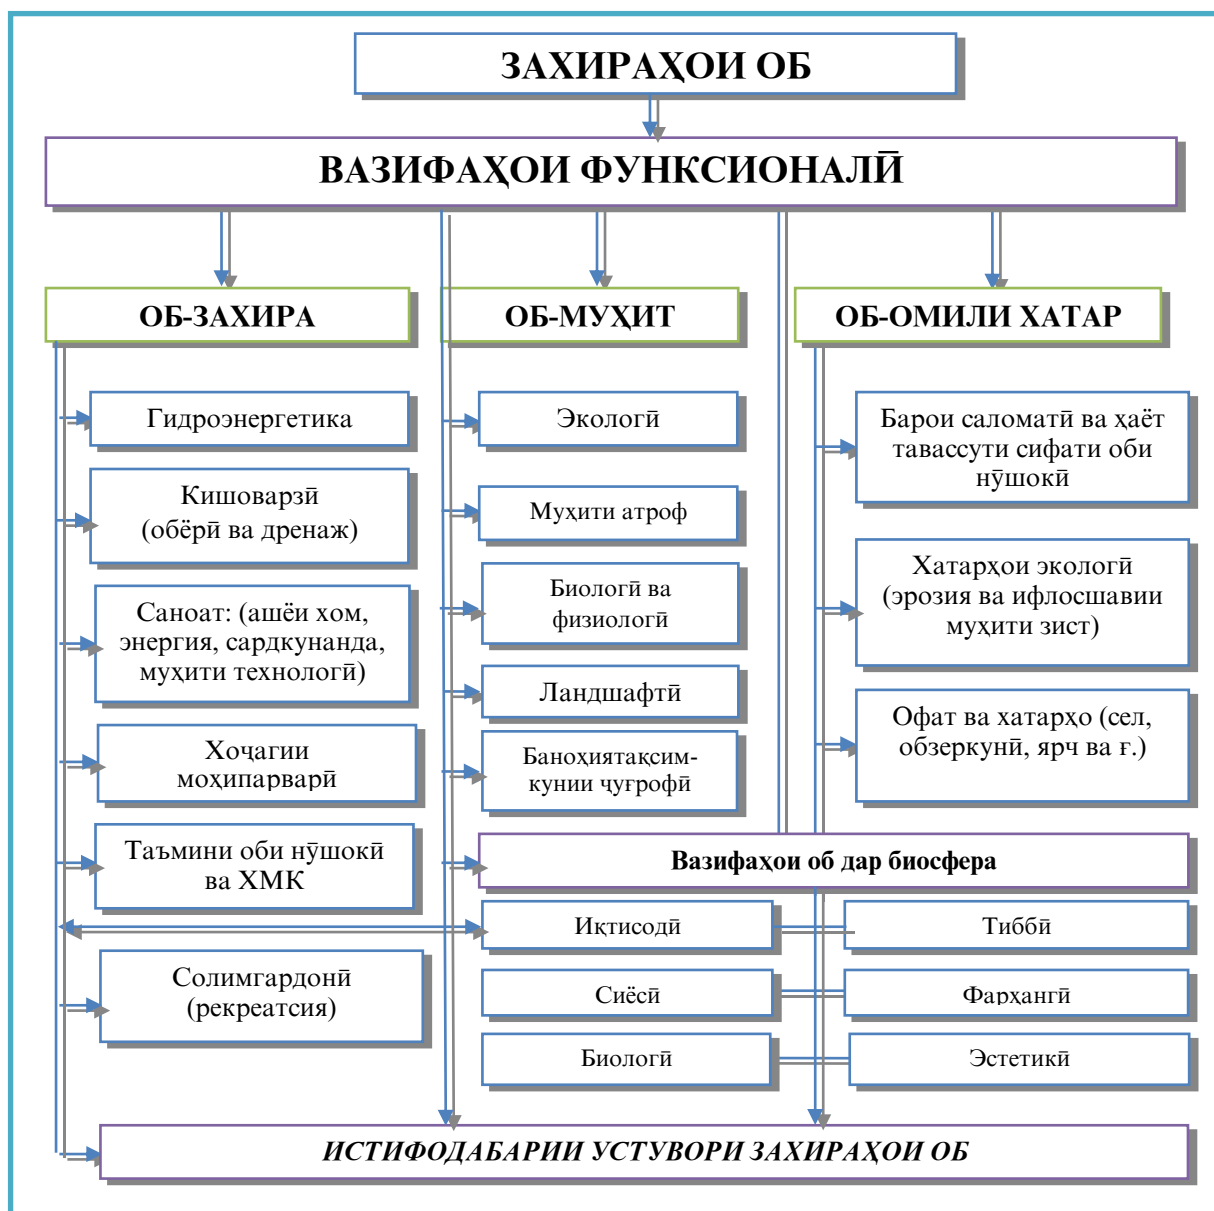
ЗАХИРАҲОИ ОБ

ВАЗИФАҲОИ ФУНКСИОНАЛӢ

ОБ-ЗАХИРА

ОБ-МУҲИТ

ОБ-ОМИЛИ ХАТАР

Гидроэнергетика

Кишоварзӣ (обёрӣ ва дренаж)

Саноат: (ашёи хом, энергия, сардкунанда, муҳити технологӣ)

Хоҷагии моҳипарварӣ

Таъмини оби нӯшокӣ ва ХМК

Солимгардонӣ (рекреатсия)

Экологӣ

Муҳити атроф

Биологӣ ва физиологӣ

Ландшафтӣ

Баноҳиятақсимкунии ҷугрофӣ

Барои саломатӣ ва ҳаёт тавассути сифати оби нӯшокӣ

Хатарҳои экологӣ (эрозия ва ифлосшавии муҳити зист)

Офат ва хатарҳо (сел, обзеркунӣ, ярч ва ғ.)

Вазифаҳои об дар биосфера

Иқтисодӣ

Тиббӣ

Сиёсӣ

Фарҳангӣ

Биологӣ

Эстетикӣ

ИСТИФОДАБАРИИ УСТУВОРИ ЗАХИРАҲОИ ОБ